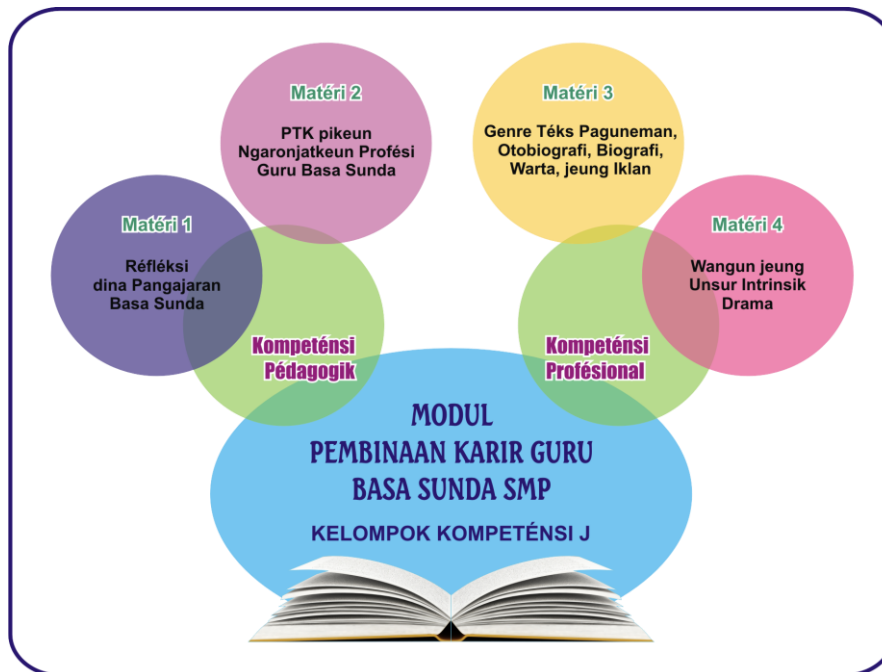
Matéri 2

PTK pikeun Ngaronjatkeun Profési Guru Basa Sunda

Matéri 3

Genre Téks Paguneman, Otobiografi, Biografi, Warta, jeung Iklan

Matéri 1

Réfléksi dina Pangajaran Basa Sunda

Matéri 4

Wangun jeung Unsur Intrinsik Drama

Kompeténsi Pédagogik

Kompeténsi Profésional

MODUL PEMBINAAN KARIR GURU BASA SUNDA SMP

KELOMPOK KOMPETÉNSI J